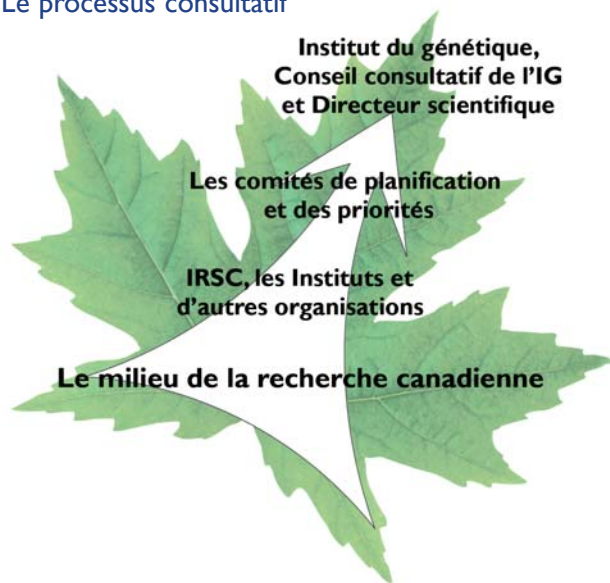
Le processus consultatif

Institut du génétique, Conseil consultatif de l'IG et Directeur scientifique

Les comités de planification et des priorités

IRSC, les Instituts et d'autres organisations

Le milieu de la recherche canadienne